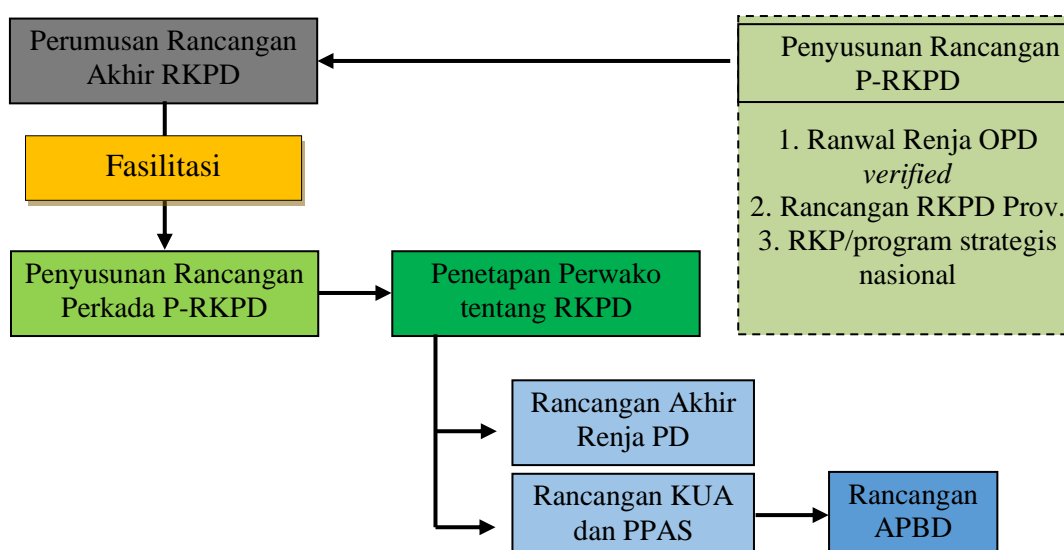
Perumusan Rancangan Akhir RKPD

Penyusunan Rancangan P-RKPD

1. Ranwal Renja OPD *verified*
2. Rancangan RKPD Prov.
3. RKP/program strategis nasional

Fasilitasi

Penyusunan Rancangan Perkada P-RKPD

Penetapan Perwako tentang RKPD

Rancangan Akhir Renja PD

Rancangan KUA dan PPAS

Rancangan APBD